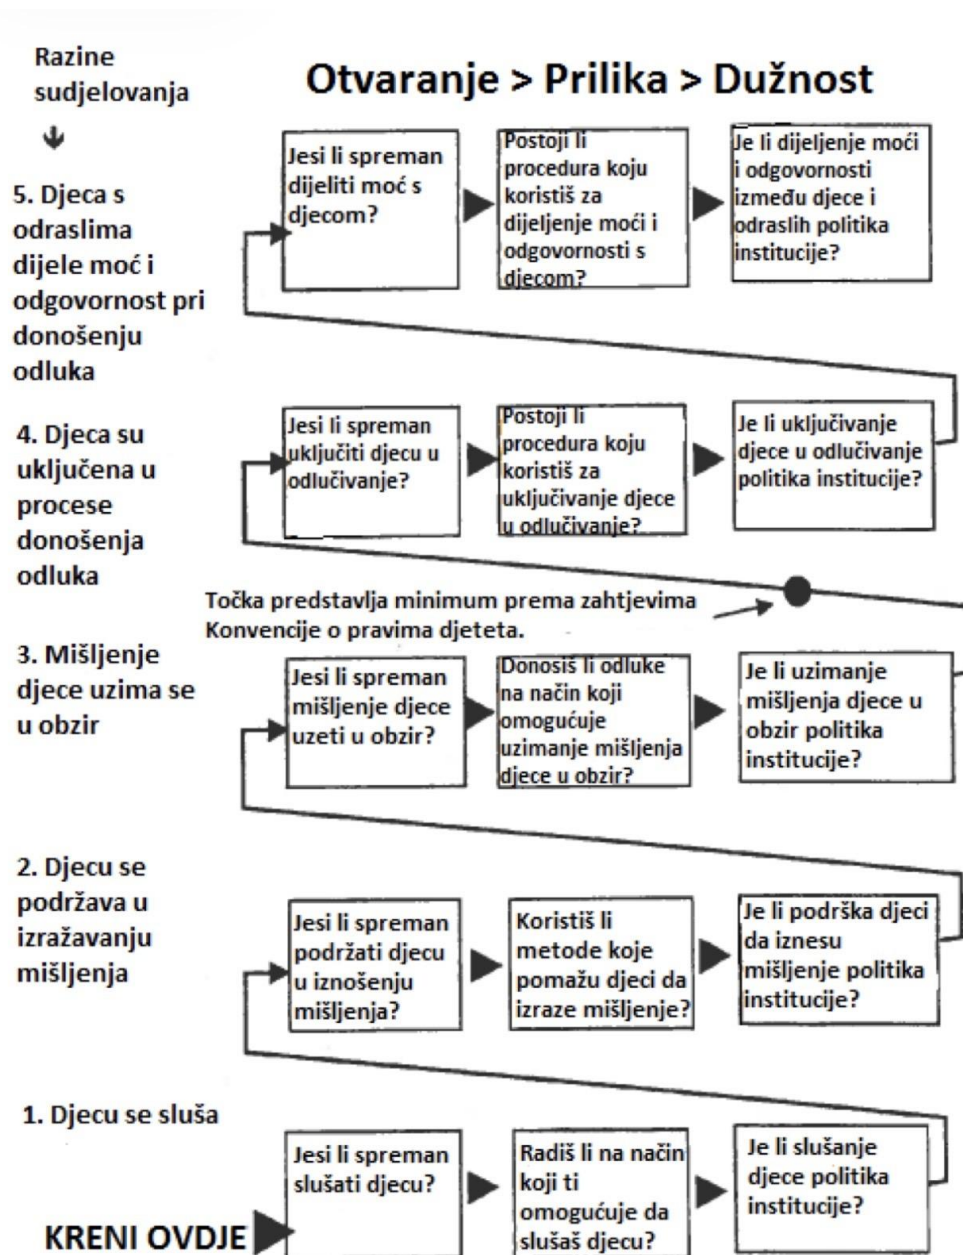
Razine sudjelovanja

Otvaranje > Prilika > Dužnost

5. Djeca s odraslima dijele moć i odgovornost pri donošenju odluka

Jesi li spreman dijeliti moć s djecom?

Postoji li procedura koju koristiš za dijeljenje moći i odgovornosti s djecom?

Je li dijeljenje moći i odgovornosti između djece i odraslih politika institucije?

4. Djeca su uključena u procese donošenja odluka

Jesi li spreman uključiti djecu u odlučivanje?

Postoji li procedura koju koristiš za uključivanje djece u odlučivanje?

Je li uključivanje djece u odlučivanje politika institucije?

Točka predstavlja minimum prema zahtjevima Konvencije o pravima djeteta.

3. Mišljenje djece uzima se u obzir

Jesi li spreman mišljenje djece uzeti u obzir?

Donosiš li odluke na način koji omogućuje uzimanje mišljenja djece u obzir?

Je li uzimanje mišljenja djece u obzir politika institucije?

2. Djecu se podržava u izražavanju mišljenja

Jesi li spreman podržati djecu u iznošenju mišljenja?

Koristiš li metode koje pomažu djeci da izraze mišljenje?

Je li podrška djeci da iznesu mišljenje politika institucije?

1. Djecu se sluša

Jesi li spreman slušati djecu?

Radiš li na način koji ti omogućuje da slušaš djecu?

Je li slušanje djece politika institucije?

KRENI OVDJE